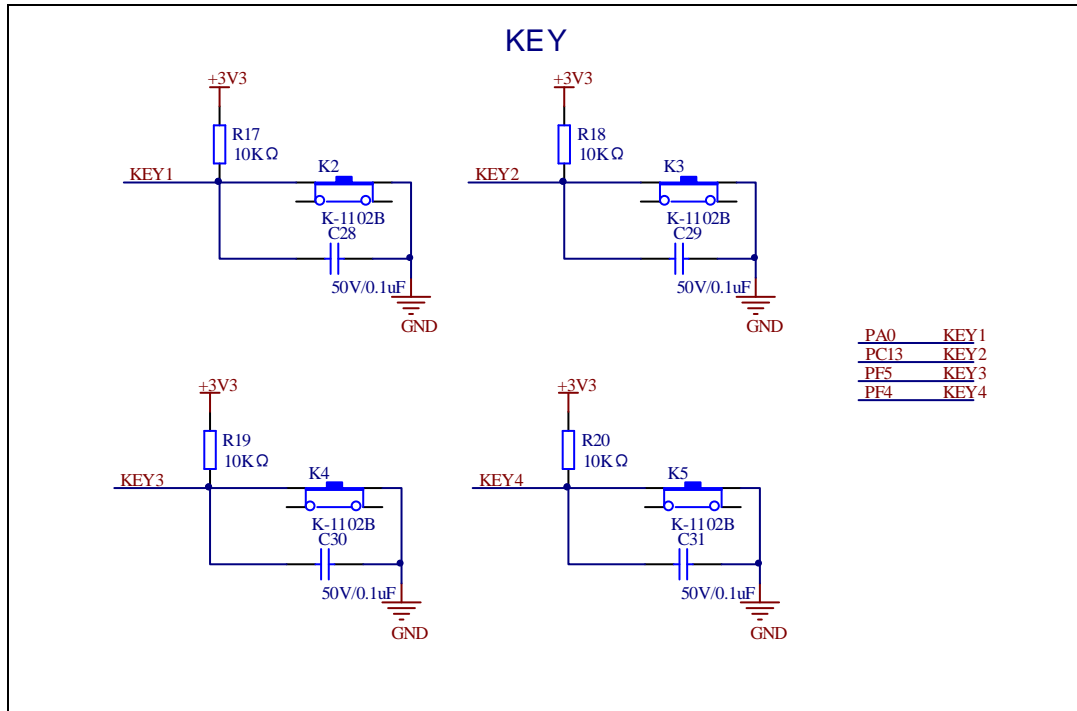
KEY

+3V3
R17
10KΩ
KEY1
K2
K-1102B
C28
50V/0.1uF
GND

+3V3
R18
10KΩ
KEY2
K3
K-1102B
C29
50V/0.1uF
GND

| PA0 | KEY1 |
|---|---|
| PC13 | KEY2 |
| PF5 | KEY3 |
| PF4 | KEY4 |

+3V3
R19
10KΩ
KEY3
K4
K-1102B
C30
50V/0.1uF
GND

+3V3
R20
10KΩ
KEY4
K5
K-1102B
C31
50V/0.1uF
GND